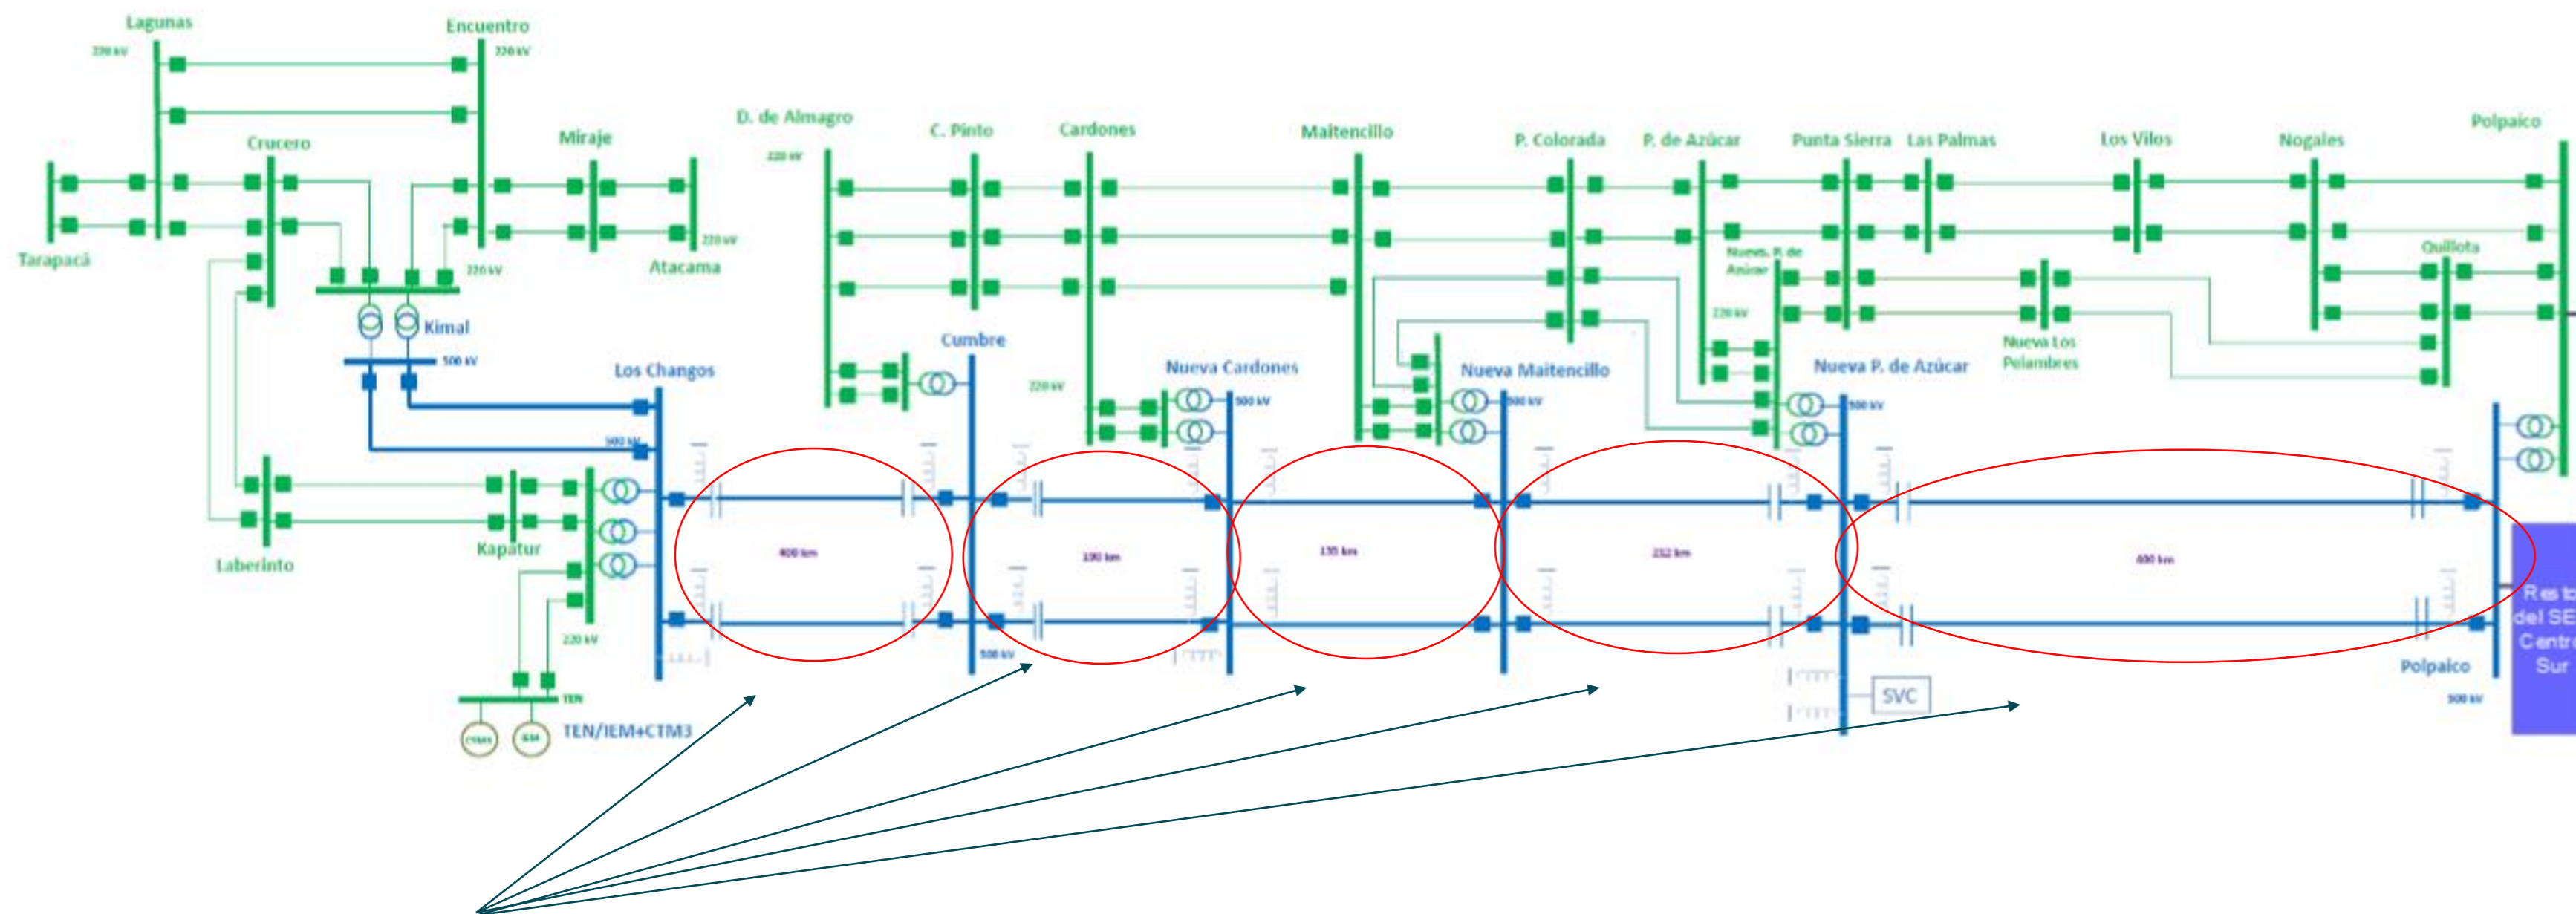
Lagunas
220 kV
Encuentro
220 kV
Crucero
Miraje
D. de Almagro
220 kV
C. Pinto
Cardones
Maitencillo
P. Colorada
P. de Azúcar
Punta Sierra
Las Palmas
Los Vilos
Nogales
Polpaico
Tarapacá
220 kV
Atacama
220 kV
Kimal
500 kV
Quillota
Nueva P. de Azúcar
220 kV
Nueva Los Pelambres
Cumbre
Los Changos
220 kV
Nueva Cardones
500 kV
Nueva Maitencillo
500 kV
Nueva P. de Azúcar
500 kV
500 kV
Laberinto
Kapatur
400 km
190 km
135 km
212 km
400 km
Resto del SEN Centro Sur
500 kV
220 kV
Polpaico
500 kV
SVC
TEN
TEN/IEM+CTM3
CTM3
IEM